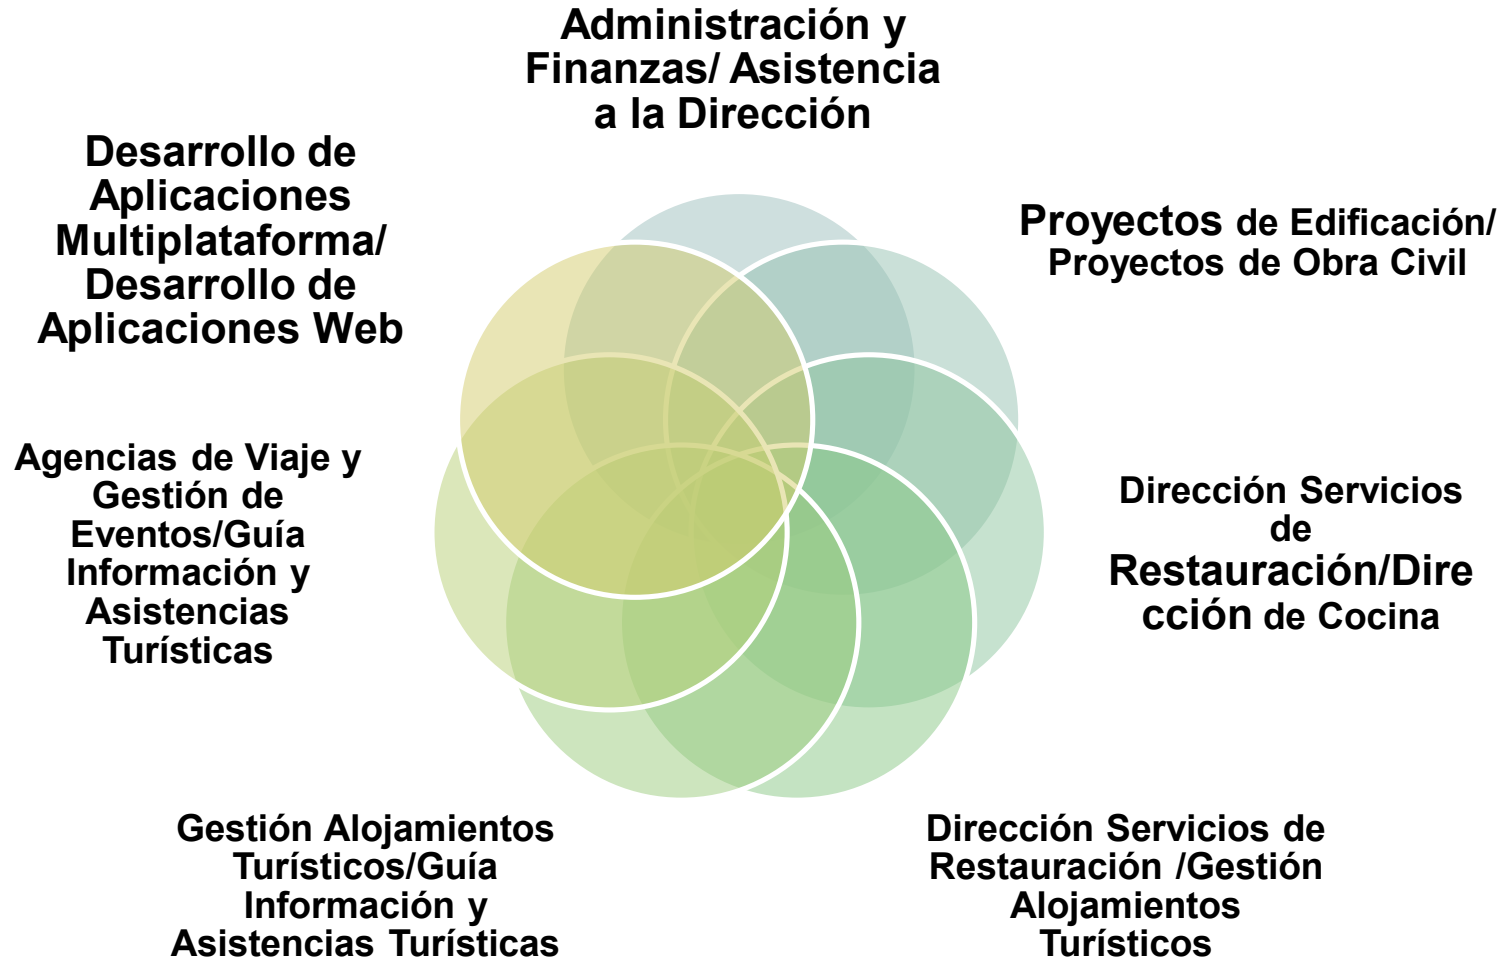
Administración y Finanzas/ Asistencia a la Dirección

Desarrollo de Aplicaciones Multiplataforma/ Desarrollo de Aplicaciones Web

Proyectos de Edificación/ Proyectos de Obra Civil

Agencias de Viaje y Gestión de Eventos/Guía Información y Asistencias Turísticas

Dirección Servicios de Restauración/Dirección de Cocina

Gestión Alojamientos Turísticos/Guía Información y Asistencias Turísticas

Dirección Servicios de Restauración /Gestión Alojamientos Turísticos